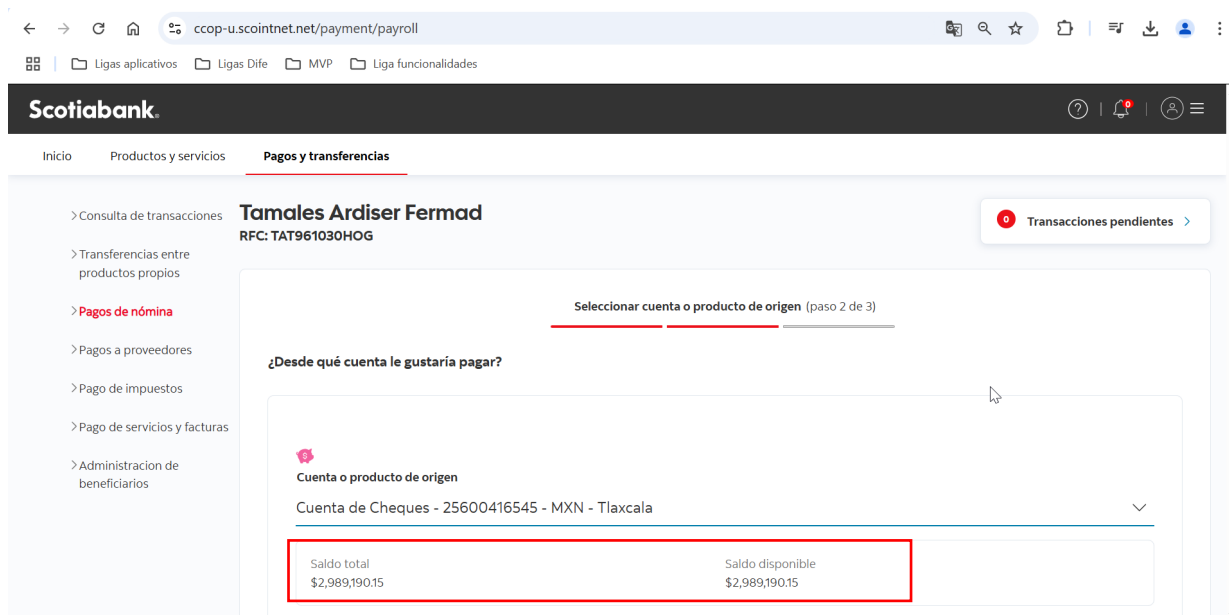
ccop-u.scointnet.net/payment/payroll

Ligas aplicativos  Ligas Dife  MVP  Liga funcionalidades

Scotiabank.

0

Inicio  Productos y servicios  Pagos y transferencias

> Consulta de transacciones
> Transferencias entre productos propios
> Pagos de nómina
> Pagos a proveedores
> Pago de impuestos
> Pago de servicios y facturas
> Administracion de beneficiarios

Tamales Ardiser Fermad
RFC: TAT961030HOG

0 Transacciones pendientes >

Seleccionar cuenta o producto de origen (paso 2 de 3)

¿Desde qué cuenta le gustaría pagar?

Cuenta o producto de origen
Cuenta de Cheques - 25600416545 - MXN - Tlaxcala

Saldo total
$2,989,190.15

Saldo disponible
$2,989,190.15